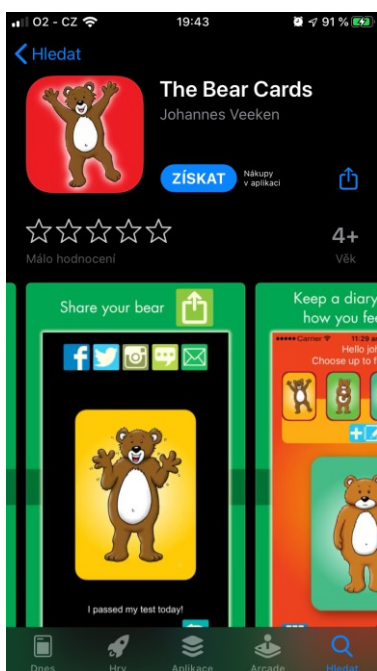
O2 - CZ 19:43 91 %

Hledat

The Bear Cards
Johannes Veeken

ZÍSKAT Nákupy v aplikaci

4+
Málo hodnocení Věk

Share your bear

I passed my test today!

Keep a diary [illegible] how you fe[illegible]

Carrier 11:29 a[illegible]
Hello joh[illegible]
Choose up to f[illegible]

Dnes Hry Aplikace Arcade Hledat